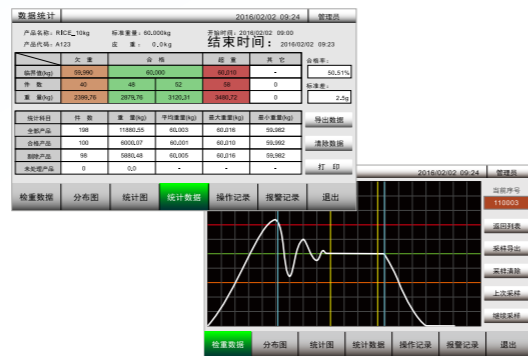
数据统计 2016/02/02 09:24 管理员

产品名称：RICE_10kg 标准重量：60,000kg 开始时间：2016/02/02 09:00
产品代码：A123 皮 重：0.0kg 结束时间：2016/02/02 09:23

| | 欠重 | 合格 | | 超重 | 其它 |
|---|---|---|---|---|---|
| 临界值(kg) | 59,990 | 60,000 | | 60,010 | - |
| 件数 | 40 | 48 | 52 | 58 | 0 |
| 重量(kg) | 2399,76 | 2879,76 | 3120,31 | 3480,72 | 0 |

合格率：50.51%
标准差：2.5g

| 统计科目 | 件数 | 重量(kg) | 平均重量(kg) | 最大重量(kg) | 最小重量(kg) |
|---|---|---|---|---|---|
| 全部产品 | 198 | 11880,55 | 60,003 | 60,016 | 59,982 |
| 合格产品 | 100 | 6000,07 | 60,001 | 60,016 | 59,982 |
| 剔除产品 | 98 | 5880,48 | 60,005 | 60,016 | 59,982 |
| 未处理产品 | 0 | 0,0 | - | - | - |

导出数据
清除数据
打 印

检重数据 分布图 统计图 统计数据 操作记录 报警记录 退出

2016/02/02 09:24 管理员
当前序号
110803
返回列表
采样导出
采样清除
上次采样
继续采样

检重数据 分布图 统计图 统计数据 操作记录 报警记录 退出